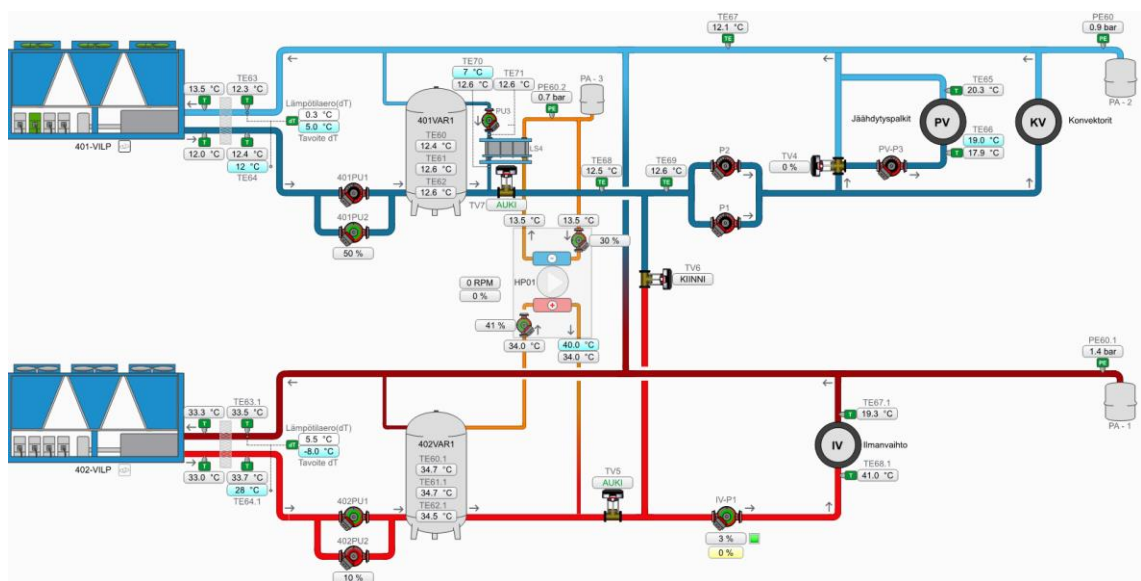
TE67
12.1 °C
TE
PE60
0.9 bar
PE
PA - 2
13.5 °C
TE63
12.3 °C
T
T
Lämpötilaero(dT)
0.3 °C
dT
5.0 °C
Tavoite dT
401-VILP
12.0 °C
12.4 °C
12 °C
TE64
TE70
7 °C
12.6 °C
TE71
12.6 °C
PE60.2
0.7 bar
PE
PA - 3
PU3
401VAR1
TE60
12.4 °C
TE61
12.6 °C
TE62
12.6 °C
LS4
TV7
AUKI
TE68
12.5 °C
TE
TE69
12.6 °C
P2
P1
TV4
0 %
PV-P3
TE65
20.3 °C
Jäähdytyspalkit
PV
TE66
19.0 °C
17.9 °C
KV
Konvektorit
401PU1
401PU2
50 %
13.5 °C
13.5 °C
30 %
TV6
KIINNI
0 RPM
0 %
HP01
41 %
34.0 °C
40.0 °C
34.0 °C
PE60.1
1.4 bar
PE
PA - 1
33.3 °C
TE63.1
33.5 °C
T
T
Lämpötilaero(dT)
5.5 °C
dT
-8.0 °C
Tavoite dT
402-VILP
33.0 °C
33.7 °C
28 °C
TE64.1
402VAR1
TE60.1
34.7 °C
TE61.1
34.7 °C
TE62.1
34.5 °C
402PU1
402PU2
10 %
TV5
AUKI
IV-P1
3 %
0 %
TE67.1
19.3 °C
IV
Ilmanvaihto
TE68.1
41.0 °C